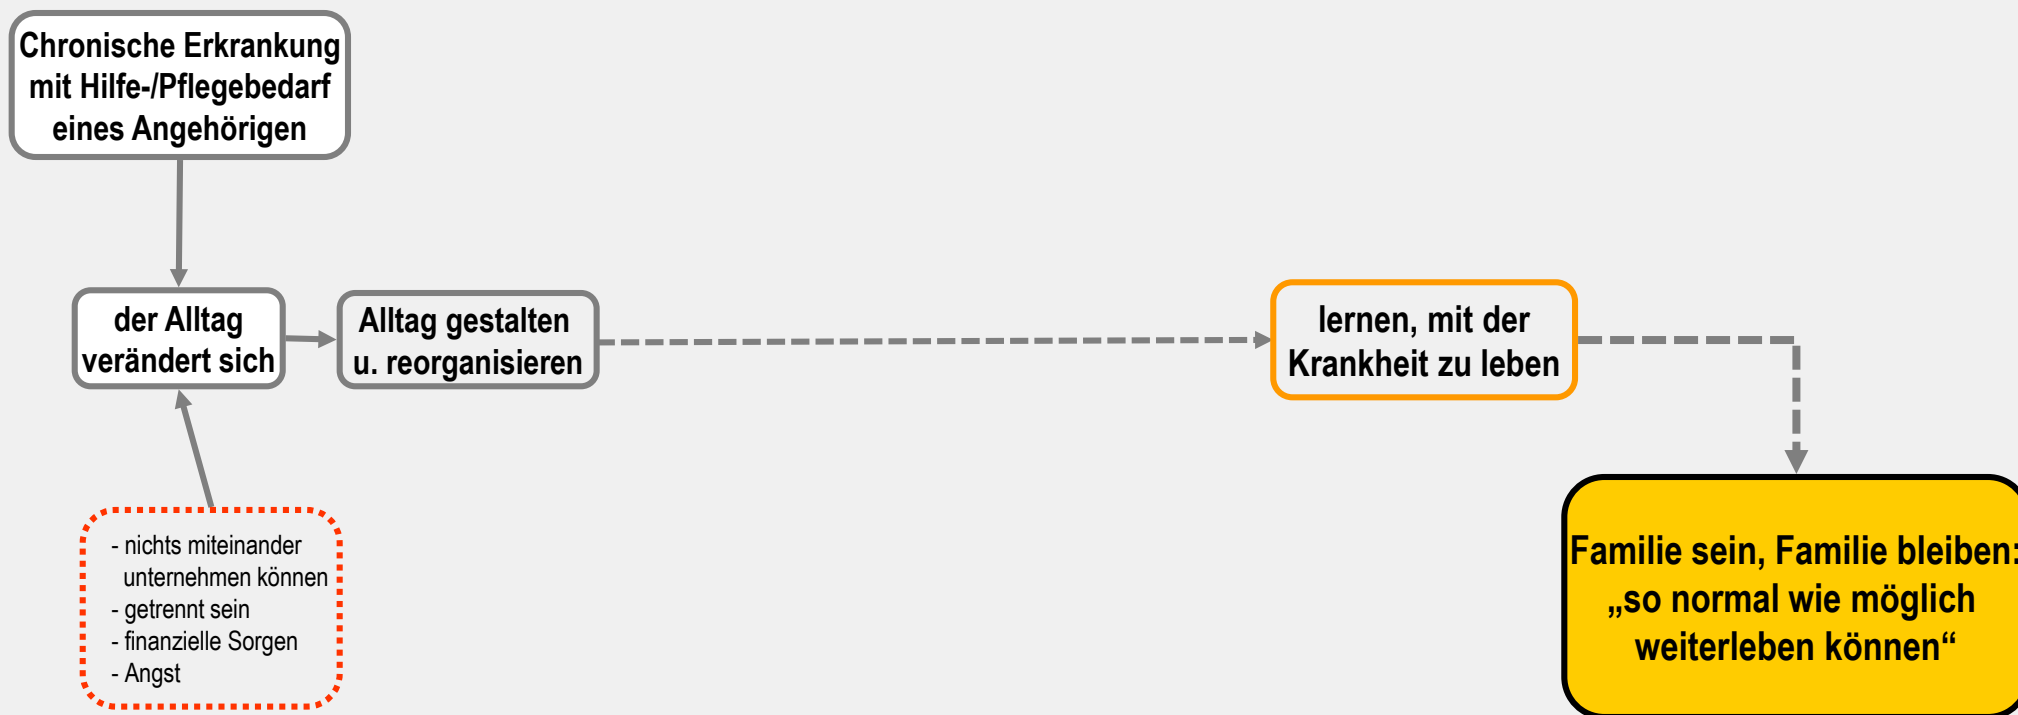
Chronische Erkrankung mit Hilfe-/Pflegebedarf eines Angehörigen

der Alltag verändert sich

Alltag gestalten u. reorganisieren

lernen, mit der Krankheit zu leben

- nichts miteinander unternehmen können
- getrennt sein
- finanzielle Sorgen
- Angst

Familie sein, Familie bleiben: „so normal wie möglich weiterleben können“